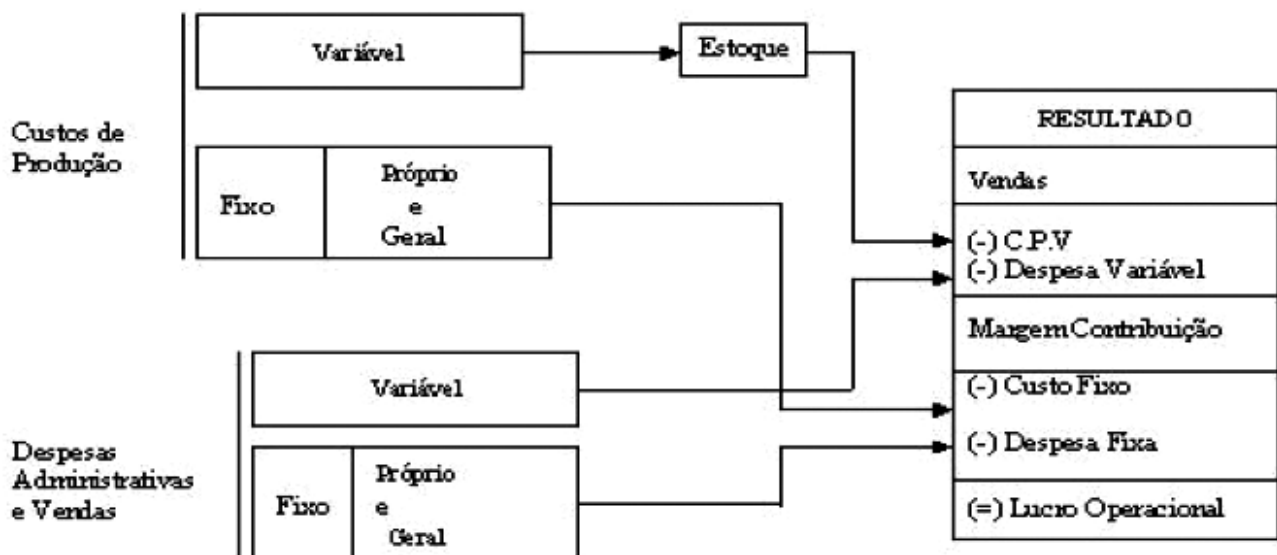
Custos de Produção

Variável

Estoque

Fixo

Próprio e Geral

Despesas Administrativas e Vendas

Variável

Fixo

Próprio e Geral

RESULTADO

Vendas

(-) C.P.V
(-) Despesa Variável

Margem Contribuição

(-) Custo Fixo

(-) Despesa Fixa

(=) Lucro Operacional